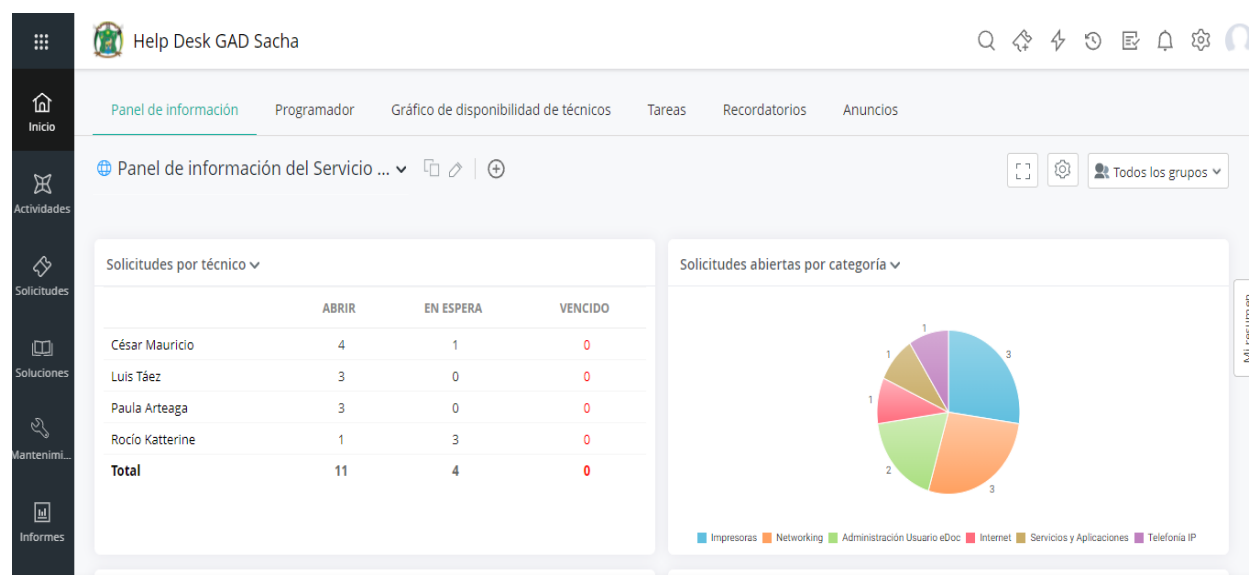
Help Desk GAD Sacha

Inicio
Actividades
Solicitudes
Soluciones
Mantenimi...
Informes

Panel de información
Programador
Gráfico de disponibilidad de técnicos
Tareas
Recordatorios
Anuncios

Panel de información del Servicio ...

Todos los grupos

Solicitudes por técnico

| | ABRIR | EN ESPERA | VENCIDO |
|---|---|---|---|
| César Mauricio | 4 | 1 | 0 |
| Luis Táez | 3 | 0 | 0 |
| Paula Arteaga | 3 | 0 | 0 |
| Rocío Katterine | 1 | 3 | 0 |
| Total | 11 | 4 | 0 |

Solicitudes abiertas por categoría

1
3
1
1
2
3

Impresoras
Networking
Administración Usuario eDoc
Internet
Servicios y Aplicaciones
Telefonía IP

Mi resumen